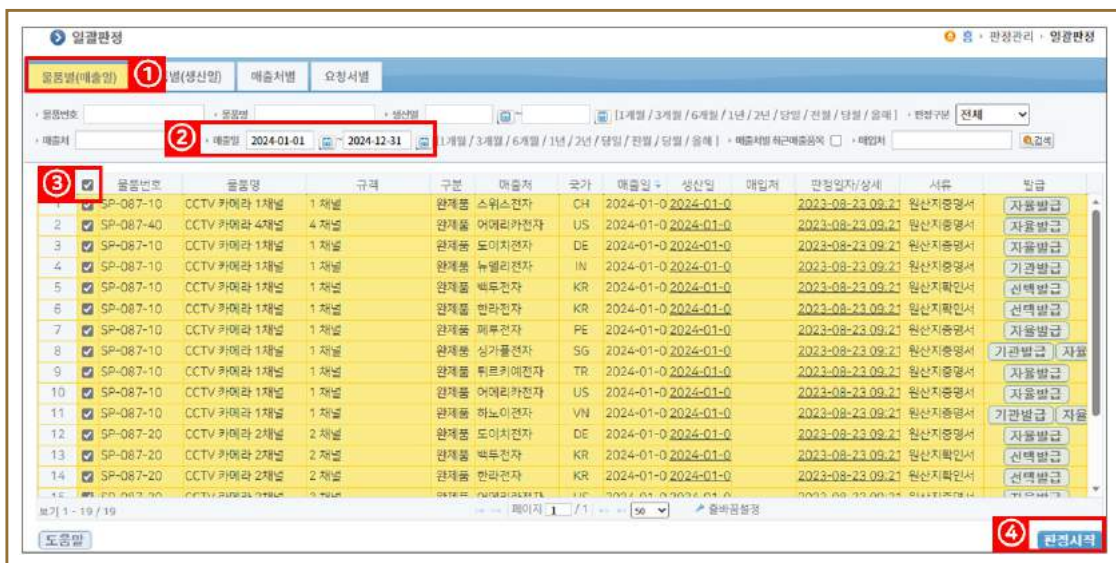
일괄판정

홈 › 판정관리 › 일괄판정

물품별(매출일) ① 별(생산일) 매출처별 요청서별

물품번호 물품명 생산일 ~ [1개월 / 3개월 / 6개월 / 1년 / 2년 / 당일 / 전월 / 당월 / 올해] 판정구분 전체

매출처 ② 매출일 2024-01-01 ~ 2024-12-31 [1개월 / 3개월 / 6개월 / 1년 / 2년 / 당일 / 전월 / 당월 / 올해] 매출처별 하위매출품목 매입처 검색

③

| | | 물품번호 | 물품명 | 규격 | 구분 | 매출처 | 국가 | 매출일 | 생산일 | 매입처 | 판정일자/상세 | 서류 | 발급 |
|---|---|---|---|---|---|---|---|---|---|---|---|---|---|
| 1 | ☑ | SP-087-10 | CCTV 카메라 1채널 | 1채널 | 완제품 | 스위스전자 | CH | 2024-01-0 | 2024-01-0 | | 2023-08-23 09:21 | 원산지증명서 | 자율발급 |
| 2 | ☑ | SP-087-40 | CCTV 카메라 4채널 | 4채널 | 완제품 | 어메리카전자 | US | 2024-01-0 | 2024-01-0 | | 2023-08-23 09:21 | 원산지증명서 | 자율발급 |
| 3 | ☑ | SP-087-10 | CCTV 카메라 1채널 | 1채널 | 완제품 | 도이치전자 | DE | 2024-01-0 | 2024-01-0 | | 2023-08-23 09:21 | 원산지증명서 | 자율발급 |
| 4 | ☑ | SP-087-10 | CCTV 카메라 1채널 | 1채널 | 완제품 | 뉴델리전자 | IN | 2024-01-0 | 2024-01-0 | | 2023-08-23 09:21 | 원산지증명서 | 기관발급 |
| 5 | ☑ | SP-087-10 | CCTV 카메라 1채널 | 1채널 | 완제품 | 백두전자 | KR | 2024-01-0 | 2024-01-0 | | 2023-08-23 09:21 | 원산지확인서 | 선택발급 |
| 6 | ☑ | SP-087-10 | CCTV 카메라 1채널 | 1채널 | 완제품 | 한라전자 | KR | 2024-01-0 | 2024-01-0 | | 2023-08-23 09:21 | 원산지확인서 | 선택발급 |
| 7 | ☑ | SP-087-10 | CCTV 카메라 1채널 | 1채널 | 완제품 | 페루전자 | PE | 2024-01-0 | 2024-01-0 | | 2023-08-23 09:21 | 원산지증명서 | 자율발급 |
| 8 | ☑ | SP-087-10 | CCTV 카메라 1채널 | 1채널 | 완제품 | 싱가폴전자 | SG | 2024-01-0 | 2024-01-0 | | 2023-08-23 09:21 | 원산지증명서 | 기관발급 자율 |
| 9 | ☑ | SP-087-10 | CCTV 카메라 1채널 | 1채널 | 완제품 | 튀르키예전자 | TR | 2024-01-0 | 2024-01-0 | | 2023-08-23 09:21 | 원산지증명서 | 자율발급 |
| 10 | ☑ | SP-087-10 | CCTV 카메라 1채널 | 1채널 | 완제품 | 어메리카전자 | US | 2024-01-0 | 2024-01-0 | | 2023-08-23 09:21 | 원산지증명서 | 자율발급 |
| 11 | ☑ | SP-087-10 | CCTV 카메라 1채널 | 1채널 | 완제품 | 하노이전자 | VN | 2024-01-0 | 2024-01-0 | | 2023-08-23 09:21 | 원산지증명서 | 기관발급 자율 |
| 12 | ☑ | SP-087-20 | CCTV 카메라 2채널 | 2채널 | 완제품 | 도이치전자 | DE | 2024-01-0 | 2024-01-0 | | 2023-08-23 09:21 | 원산지증명서 | 자율발급 |
| 13 | ☑ | SP-087-20 | CCTV 카메라 2채널 | 2채널 | 완제품 | 백두전자 | KR | 2024-01-0 | 2024-01-0 | | 2023-08-23 09:21 | 원산지확인서 | 선택발급 |
| 14 | ☑ | SP-087-20 | CCTV 카메라 2채널 | 2채널 | 완제품 | 한라전자 | KR | 2024-01-0 | 2024-01-0 | | 2023-08-23 09:21 | 원산지확인서 | 선택발급 |

보기 1 - 19 / 19 페이지 1 / 1 50 출력물설정

도움말 ④ 판정시작